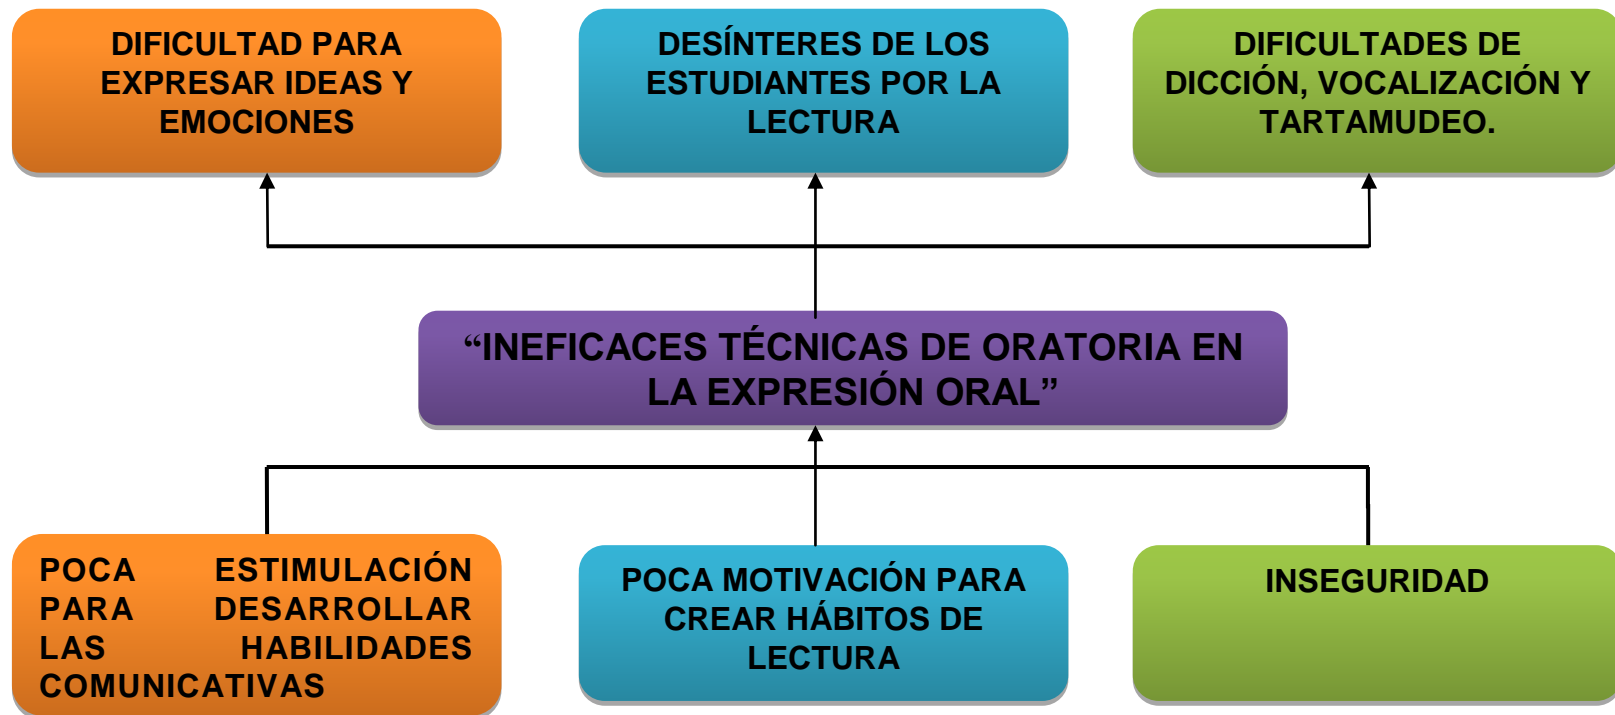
DIFICULTAD PARA EXPRESAR IDEAS Y EMOCIONES

DESÍNTERES DE LOS ESTUDIANTES POR LA LECTURA

DIFICULTADES DE DICCIÓN, VOCALIZACIÓN Y TARTAMUDEO.

“INEFICACES TÉCNICAS DE ORATORIA EN LA EXPRESIÓN ORAL”

POCA ESTIMULACIÓN PARA DESARROLLAR LAS HABILIDADES COMUNICATIVAS

POCA MOTIVACIÓN PARA CREAR HÁBITOS DE LECTURA

INSEGURIDAD